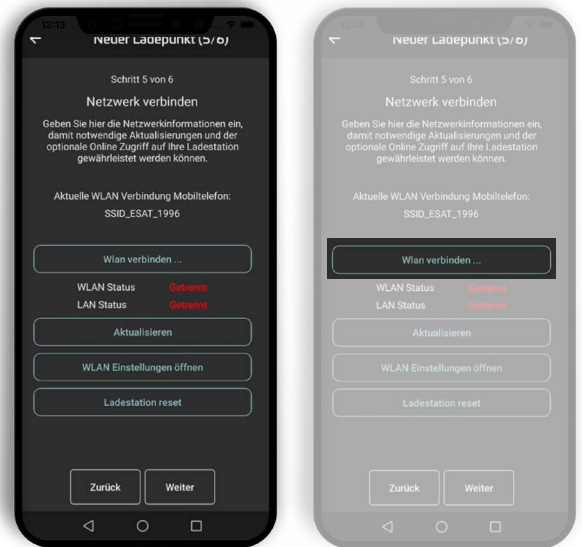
12:13

Neuer Ladepunkt (5/6)

Schritt 5 von 6

Netzwerk verbinden

Geben Sie hier die Netzwerkinformationen ein, damit notwendige Aktualisierungen und der optionale Online Zugriff auf Ihre Ladestation gewährleistet werden können.

Aktuelle WLAN Verbindung Mobiltelefon:
SSID_ESAT_1996

Wlan verbinden ...

WLAN Status Getrennt
LAN Status Getrennt

Aktualisieren

WLAN Einstellungen öffnen

Ladestation reset

Zurück Weiter

12:13

Neuer Ladepunkt (5/6)

Schritt 5 von 6

Netzwerk verbinden

Geben Sie hier die Netzwerkinformationen ein, damit notwendige Aktualisierungen und der optionale Online Zugriff auf Ihre Ladestation gewährleistet werden können.

Aktuelle WLAN Verbindung Mobiltelefon:
SSID_ESAT_1996

Wlan verbinden ...

WLAN Status Getrennt
LAN Status Getrennt

Aktualisieren

WLAN Einstellungen öffnen

Ladestation reset

Zurück Weiter